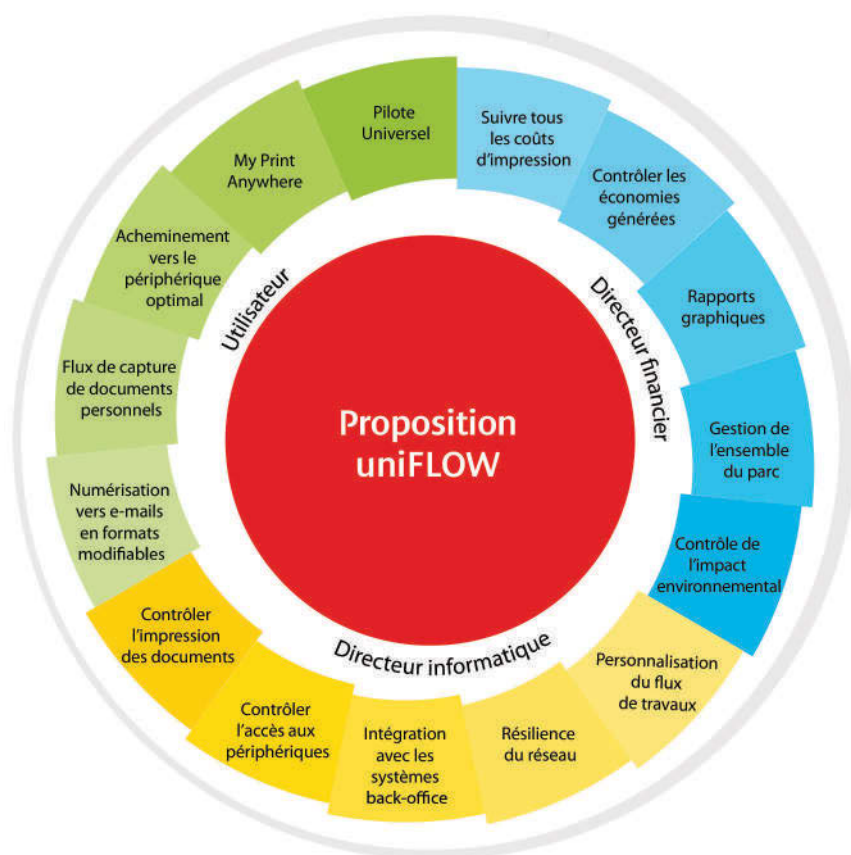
Proposition uniFLOW

Utilisateur

Pilote Universel

My Print Anywhere

Acheminement vers le périphérique optimal

Flux de capture de documents personnels

Numérisation vers e-mails en formats modifiables

Directeur financier

Suivre tous les coûts d'impression

Contrôler les économies générées

Rapports graphiques

Gestion de l'ensemble du parc

Contrôle de l'impact environnemental

Directeur informatique

Personnalisation du flux de travaux

Résilience du réseau

Intégration avec les systèmes back-office

Contrôler l'accès aux périphériques

Contrôler l'impression des documents